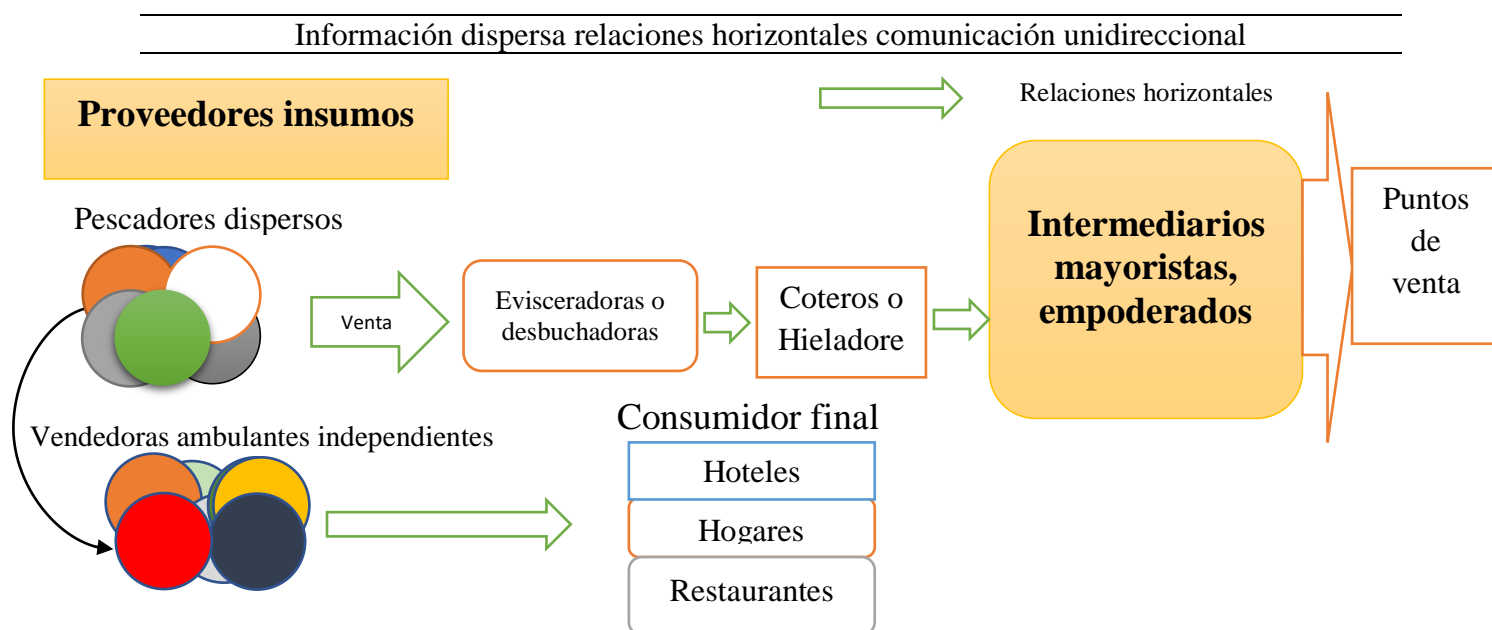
Información dispersa relaciones horizontales comunicación unidireccional

Proveedores insumos

Relaciones horizontales

Pescadores dispersos

Venta

Evisceradoras o desbuchadoras

Coteros o Hieladore

Intermediarios mayoristas, empoderados

Puntos de venta

Vendedoras ambulantes independientes

Consumidor final

Hoteles

Hogares

Restaurantes